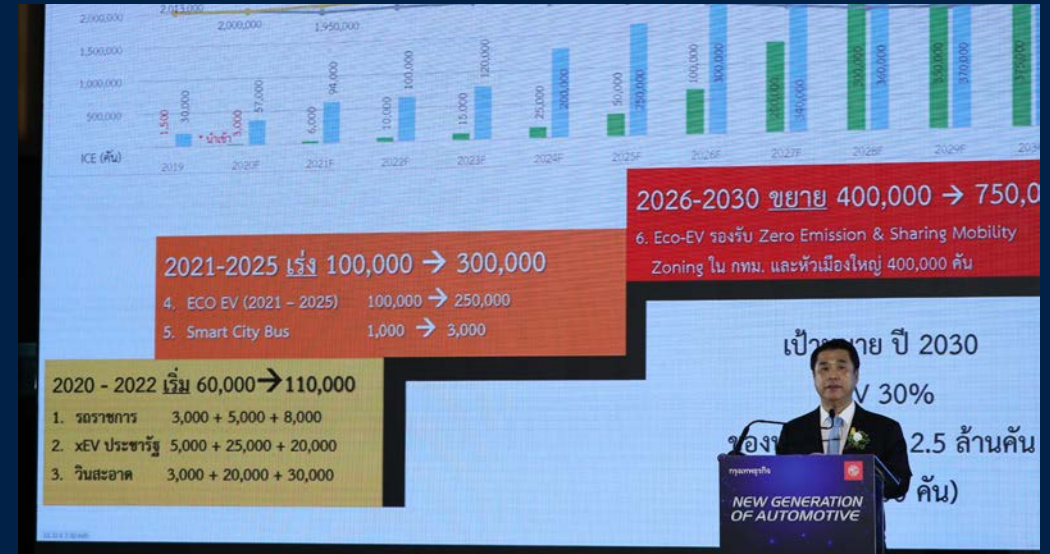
2,000,000
2,013,000
2,000,000
1,950,000
1,500,000
1,000,000
500,000
1,500
30,000
* นำเข้า
3,000
57,000
6,000
94,000
10,000
100,000
15,000
120,000
25,000
200,000
50,000
250,000
100,000
300,000
250,000
340,000
300,000
360,000
350,000
370,000
ICE (คัน)
2019
2020F
2021F
2022F
2023F
2024F
2025F
2026F
2027F
2028F
2029F

2026-2030 ขยาย 400,000 → 750,0

6. Eco-EV รองรับ Zero Emission & Sharing Mobility Zoning ใน กทม. และหัวเมืองใหญ่ 400,000 คัน

2021-2025 เร่ง 100,000 → 300,000

4. ECO EV (2021 – 2025) 100,000 → 250,000

5. Smart City Bus 1,000 → 3,000

เป้า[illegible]าย ปี 2030

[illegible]V 30%

ของ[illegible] 2.5 ล้านคัน

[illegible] คัน)

2020 - 2022 เริ่ม 60,000→110,000

1. รถราชการ 3,000 + 5,000 + 8,000

2. xEV ประชารัฐ 5,000 + 25,000 + 20,000

3. วินสะอาด 3,000 + 20,000 + 30,000

กรุงเทพธุรกิจ

NEW GENERATION OF AUTOMOTIVE